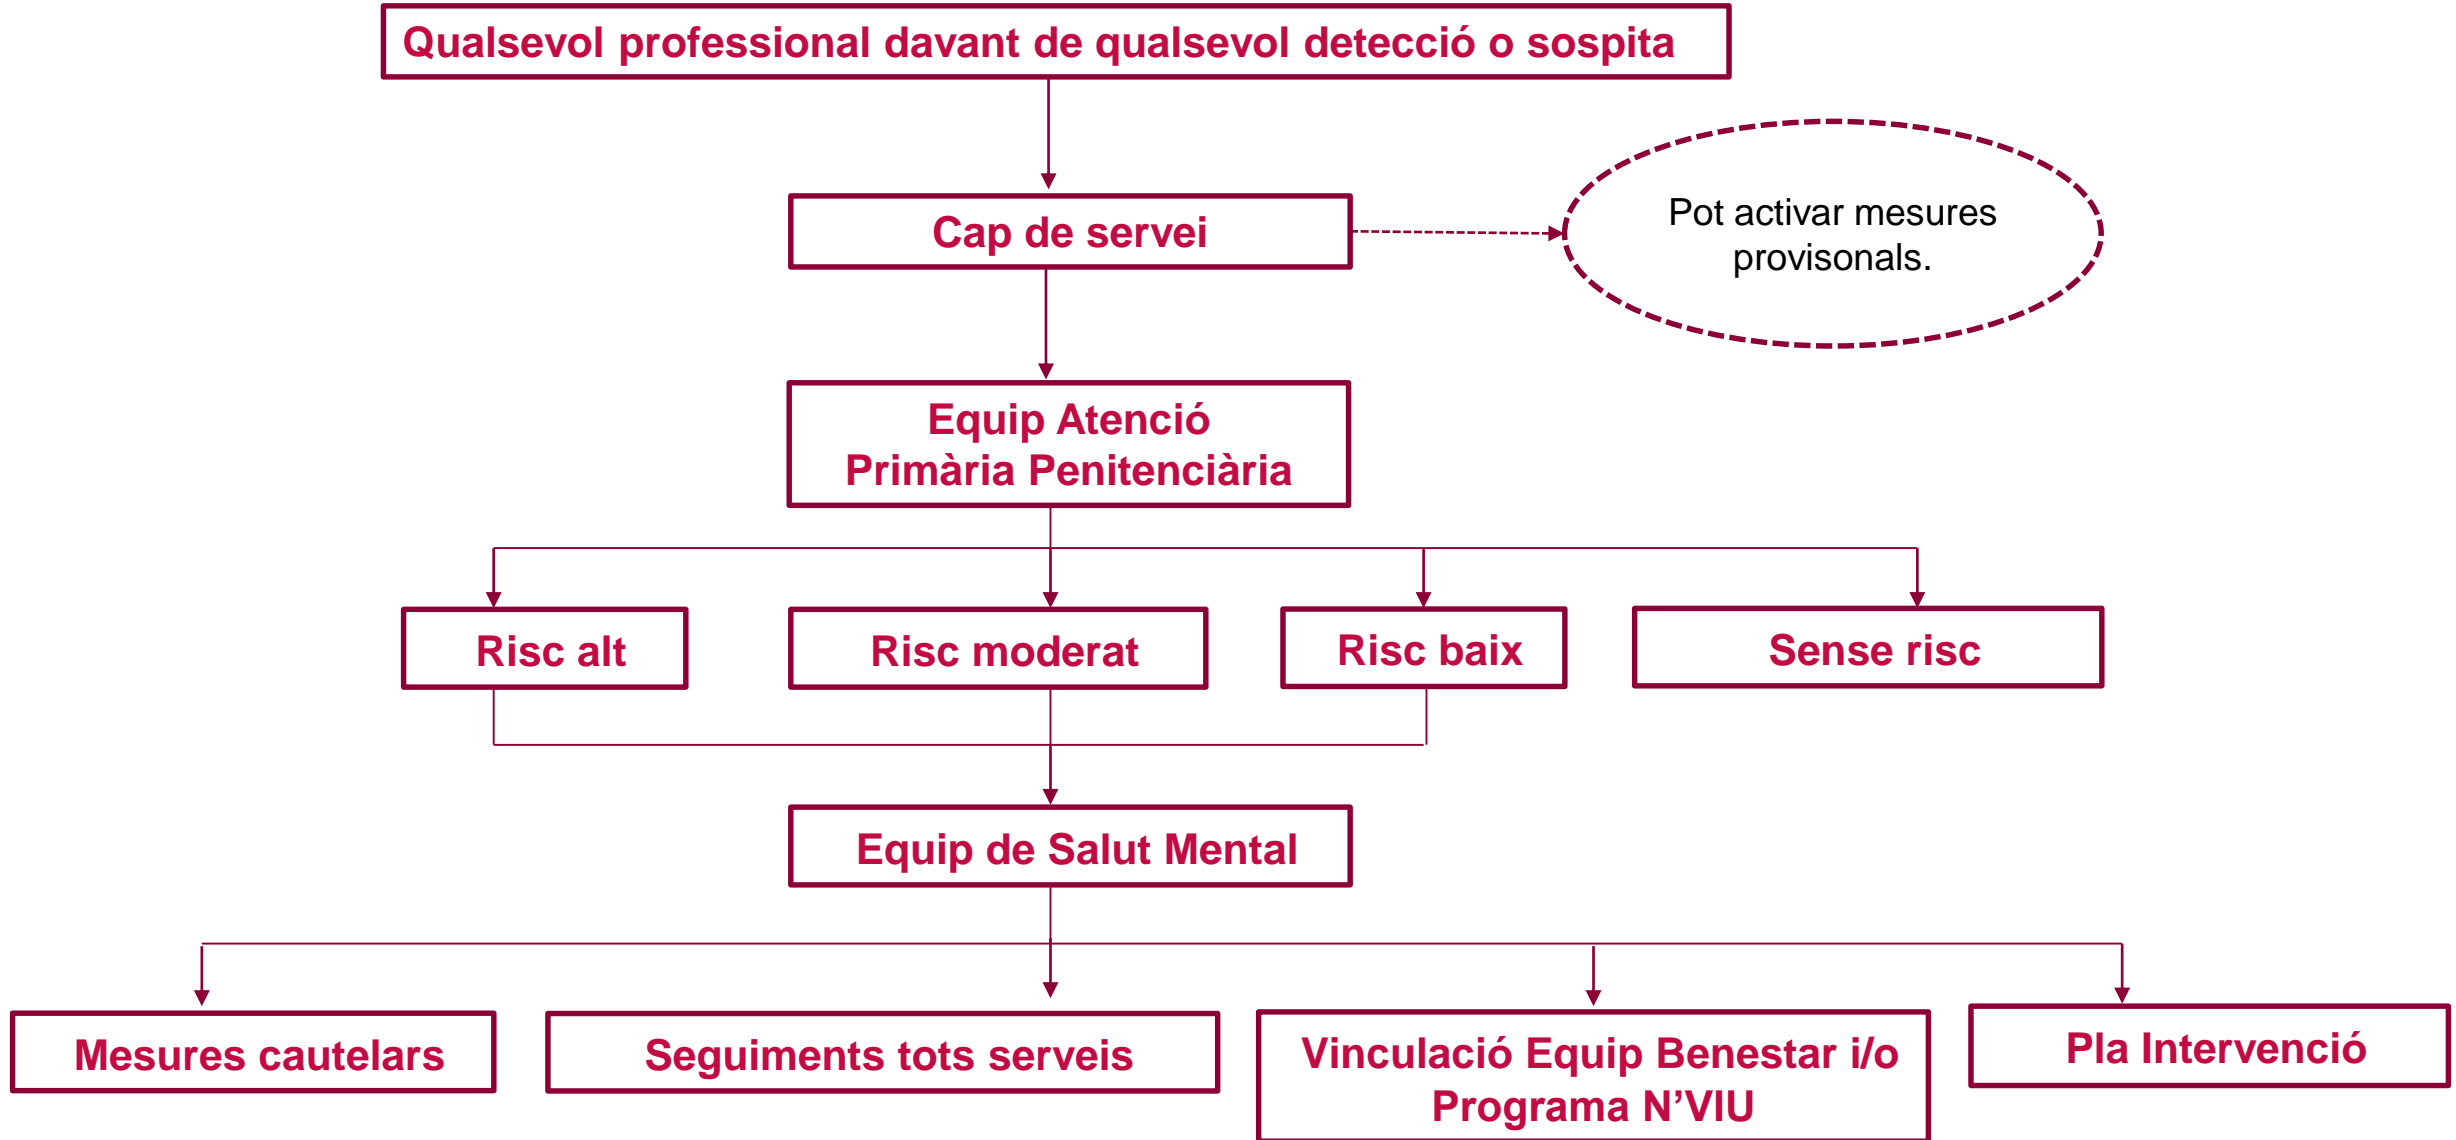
Qualsevol professional davant de qualsevol detecció o sospita

Cap de servei

Pot activar mesures provisonals.

Equip Atenció Primària Penitenciària

Risc alt

Risc moderat

Risc baix

Sense risc

Equip de Salut Mental

Mesures cautelars

Seguiments tots serveis

Vinculació Equip Benestar i/o Programa N'VIU

Pla Intervenció